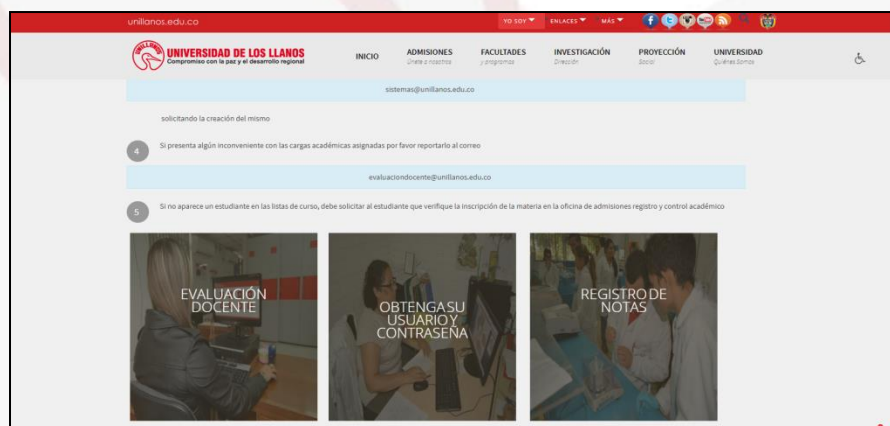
unillanos.edu.co

YO SOY ENLACES MÁS

UNIVERSIDAD DE LOS LLANOS
Compromiso con la paz y el desarrollo regional

INICIO
ADMISIONES Únete a nosotros
FACULTADES y programas
INVESTIGACIÓN Dirección
PROYECCIÓN Social
UNIVERSIDAD Quiénes Somos

sistemas@unillanos.edu.co

solicitando la creación del mismo

4 Si presenta algún inconveniente con las cargas académicas asignadas por favor reportarlo al correo

evaluaciondocente@unillanos.edu.co

5 Si no aparece un estudiante en las listas de curso, debe solicitar al estudiante que verifique la inscripción de la materia en la oficina de admisiones registro y control académico

EVALUACIÓN DOCENTE

OBTENGA SU USUARIO Y CONTRASEÑA

REGISTRO DE NOTAS